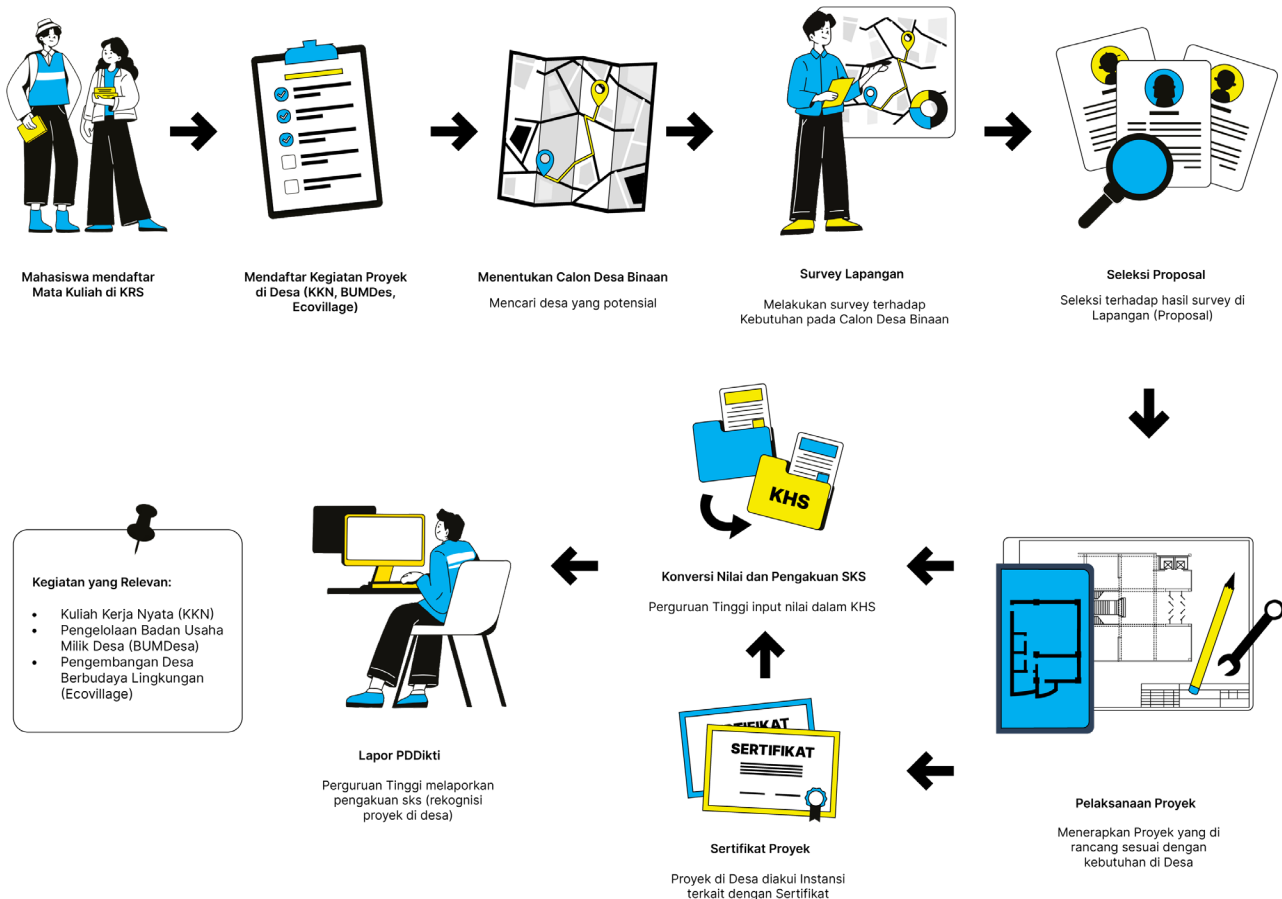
Mahasiswa mendaftar Mata Kuliah di KRS

Mendaftar Kegiatan Proyek di Desa (KKN, BUMDes, Ecovillage)

Menentukan Calon Desa Binaan

Mencari desa yang potensial

Survey Lapangan

Melakukan survey terhadap Kebutuhan pada Calon Desa Binaan

Seleksi Proposal

Seleksi terhadap hasil survey di Lapangan (Proposal)

KHS

Konversi Nilai dan Pengakuan SKS

Perguruan Tinggi input nilai dalam KHS

Kegiatan yang Relevan:

- Kuliah Kerja Nyata (KKN)
- Pengelolaan Badan Usaha Milik Desa (BUMDesa)
- Pengembangan Desa Berbudaya Lingkungan (Ecovillage)

Lapor PDDikti

Perguruan Tinggi melaporkan pengakuan sks (rekognisi proyek di desa)

SERTIFIKAT

SERTIFIKAT

Sertifikat Proyek

Proyek di Desa diakui Instansi terkait dengan Sertifikat

Pelaksanaan Proyek

Menerapkan Proyek yang di rancang sesuai dengan kebutuhan di Desa